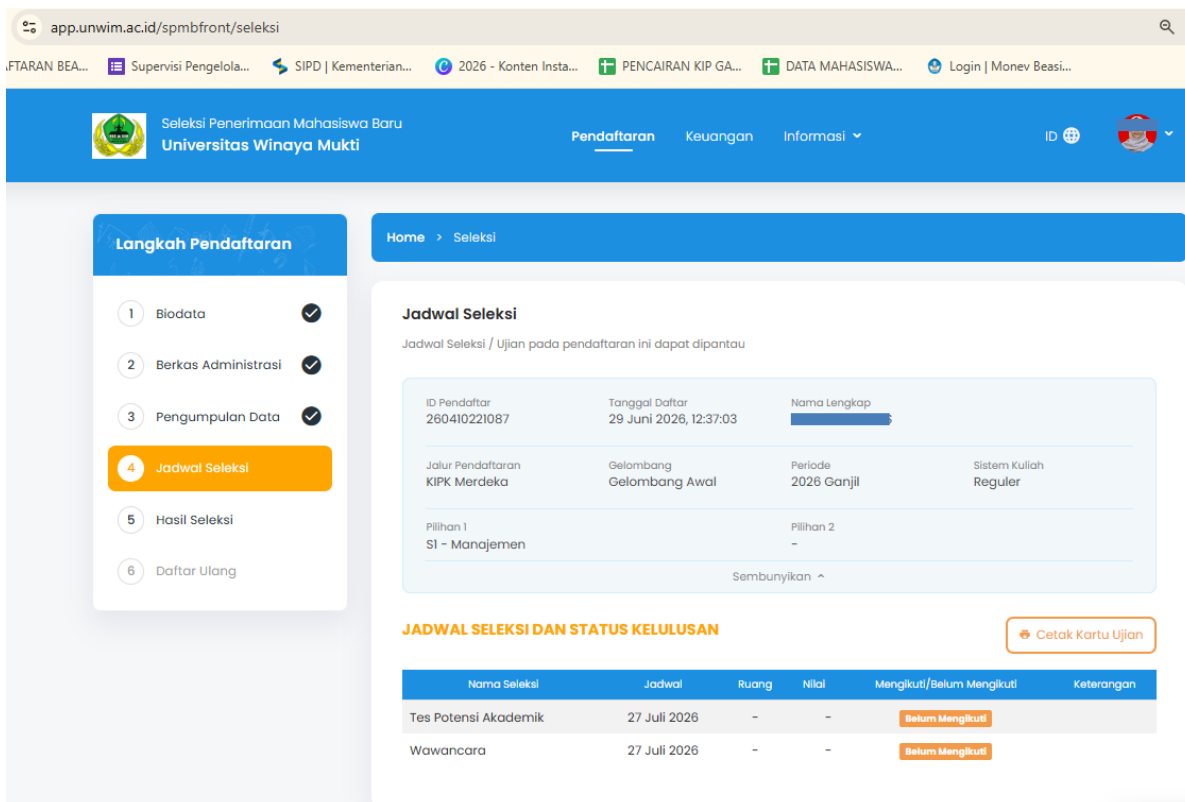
app.unwim.ac.id/spmbfront/seleksi

FTARAN BEA... Supervisi Pengelola... SIPD | Kementerian... 2026 - Konten Insta... PENCAIRAN KIP GA... DATA MAHASISWA... Login | Monev Beasi...

Seleksi Penerimaan Mahasiswa Baru
Universitas Winaya Mukti

Pendaftaran Keuangan Informasi

ID

Langkah Pendaftaran

1 Biodata
2 Berkas Administrasi
3 Pengumpulan Data
4 Jadwal Seleksi
5 Hasil Seleksi
6 Daftar Ulang

Home > Seleksi

Jadwal Seleksi

Jadwal Seleksi / Ujian pada pendaftaran ini dapat dipantau

ID Pendaftar
260410221087

Tanggal Daftar
29 Juni 2026, 12:37:03

Nama Lengkap
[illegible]

Jalur Pendaftaran
KIPK Merdeka

Gelombang
Gelombang Awal

Periode
2026 Ganjil

Sistem Kuliah
Reguler

Pilihan 1
S1 - Manajemen

Pilihan 2
-

Sembunyikan

JADWAL SELEKSI DAN STATUS KELULUSAN

Cetak Kartu Ujian

| Nama Seleksi | Jadwal | Ruang | Nilai | Mengikuti/Belum Mengikuti | Keterangan |
|---|---|---|---|---|---|
| Tes Potensi Akademik | 27 Juli 2026 | - | - | Belum Mengikuti | |
| Wawancara | 27 Juli 2026 | - | - | Belum Mengikuti | |